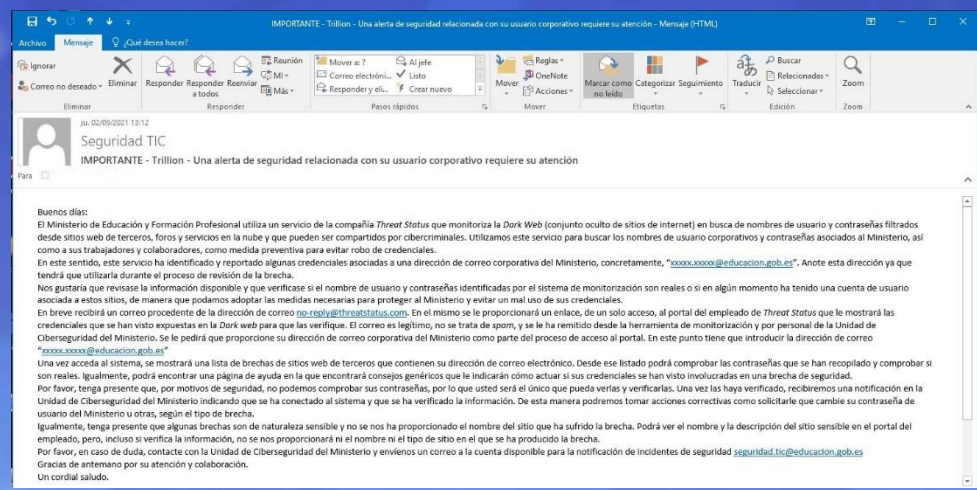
IMPORTANTE - Trillion - Una alerta de seguridad relacionada con su usuario corporativo requiere su atención - Mensaje (HTML)

Archivo Mensaje ¿Qué desea hacer?

Ignorar
Correo no deseado
Eliminar
Eliminar
Responder Responder a todos Reenviar
Reunión
IM
Más
Responder
Mover a: ?
Correo electróni...
Responder y eli...
Al jefe
Listo
Crear nuevo
Pasos rápidos
Mover
Reglas
OneNote
Acciones
Mover
Marcar como no leído
Categorizar
Seguimiento
Etiquetas
Traducir
Buscar
Relacionadas
Seleccionar
Edición
Zoom
Zoom

ju. 02/09/2021 13:12
Seguridad TIC
IMPORTANTE - Trillion - Una alerta de seguridad relacionada con su usuario corporativo requiere su atención
Para

Buenos días:
El Ministerio de Educación y Formación Profesional utiliza un servicio de la compañía Threat Status que monitoriza la Dark Web (conjunto oculto de sitios de internet) en busca de nombres de usuario y contraseñas filtrados desde sitios web de terceros, foros y servicios en la nube y que pueden ser compartidos por cibercriminales. Utilizamos este servicio para buscar los nombres de usuario corporativos y contraseñas asociados al Ministerio, así como a sus trabajadores y colaboradores, como medida preventiva para evitar robo de credenciales.
En este sentido, este servicio ha identificado y reportado algunas credenciales asociadas a una dirección de correo corporativa del Ministerio, concretamente, "xxxxx.xxxxx@educacion.gob.es". Anote esta dirección ya que tendrá que utilizarla durante el proceso de revisión de la brecha.
Nos gustaría que revisase la información disponible y que verificase si el nombre de usuario y contraseñas identificadas por el sistema de monitorización son reales o si en algún momento ha tenido una cuenta de usuario asociada a estos sitios, de manera que podamos adoptar las medidas necesarias para proteger al Ministerio y evitar un mal uso de sus credenciales.
En breve recibirá un correo procedente de la dirección de correo no-reply@threatstatus.com. En el mismo se le proporcionará un enlace, de un solo acceso, al portal del empleado de Threat Status que le mostrará las credenciales que se han visto expuestas en la Dark web para que las verifique. El correo es legítimo, no se trata de spam, y se le ha remitido desde la herramienta de monitorización y por personal de la Unidad de Ciberseguridad del Ministerio. Se le pedirá que proporcione su dirección de correo corporativa del Ministerio como parte del proceso de acceso al portal. En este punto tiene que introducir la dirección de correo "xxxxx.xxxxx@educacion.gob.es"
Una vez acceda al sistema, se mostrará una lista de brechas de sitios web de terceros que contienen su dirección de correo electrónico. Desde ese listado podrá comprobar las contraseñas que se han recopilado y comprobar si son reales. Igualmente, podrá encontrar una página de ayuda en la que encontrará consejos genéricos que le indicarán cómo actuar si sus credenciales se han visto involucradas en una brecha de seguridad.
Por favor, tenga presente que, por motivos de seguridad, no podemos comprobar sus contraseñas, por lo que usted será el único que pueda verlas y verificarlas. Una vez las haya verificado, recibiremos una notificación en la Unidad de Ciberseguridad del Ministerio indicando que se ha conectado al sistema y que se ha verificado la información. De esta manera podremos tomar acciones correctivas como solicitarle que cambie su contraseña de usuario del Ministerio u otras, según el tipo de brecha.
Igualmente, tenga presente que algunas brechas son de naturaleza sensible y no se nos ha proporcionado el nombre del sitio que ha sufrido la brecha. Podrá ver el nombre y la descripción del sitio sensible en el portal del empleado, pero, incluso si verifica la información, no se nos proporcionará ni el nombre ni el tipo de sitio en el que se ha producido la brecha.
Por favor, en caso de duda, contacte con la Unidad de Ciberseguridad del Ministerio y envíenos un correo a la cuenta disponible para la notificación de incidentes de seguridad seguridad.tic@educacion.gob.es
Gracias de antemano por su atención y colaboración.
Un cordial saludo.